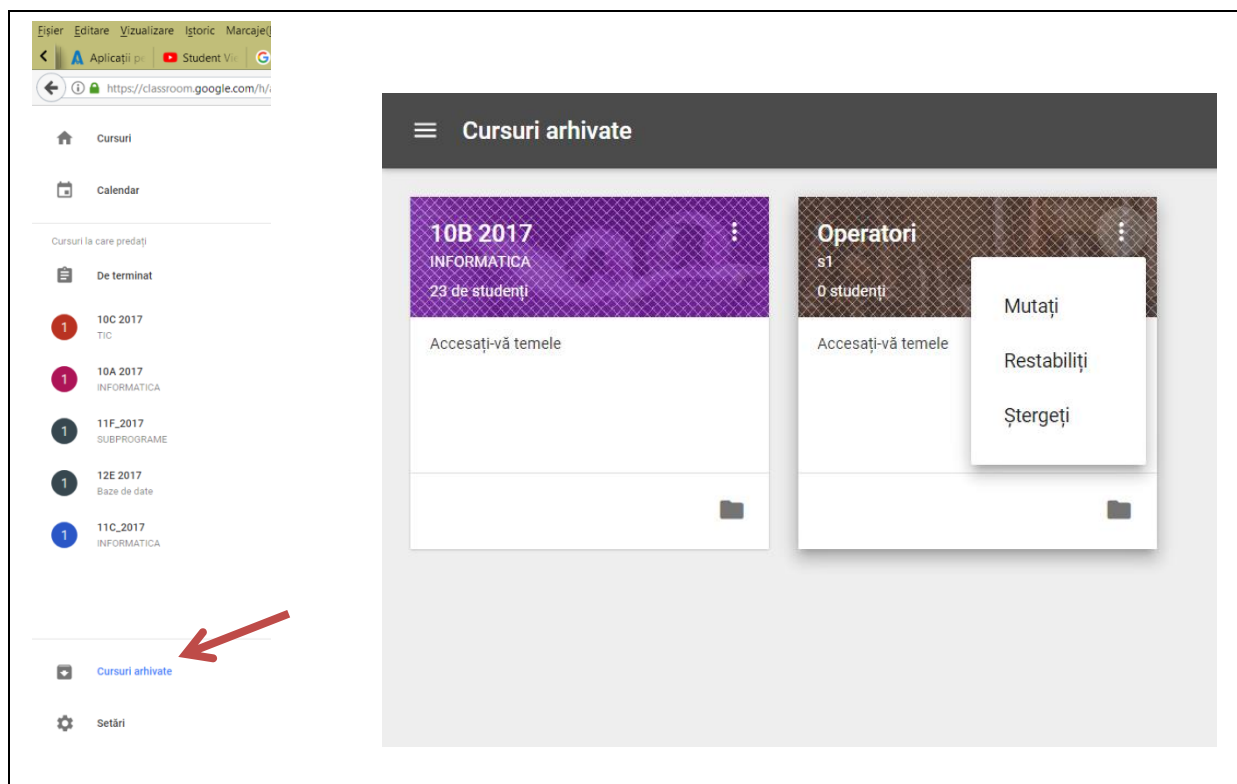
Fișier Editare Vizualizare Istoric Marcaje(

Aplicații p

Student Vi

https://classroom.google.com/h/

Cursuri

Calendar

Cursuri la care predați

De terminat

1 10C 2017
TIC

1 10A 2017
INFORMATICA

1 11F_2017
SUBPROGRAME

1 12E 2017
Baze de date

1 11C_2017
INFORMATICA

Cursuri arhivate

Setări

Cursuri arhivate

10B 2017
INFORMATICA
23 de studenți

Accesați-vă temele

Operatori
s1
0 studenți

Accesați-vă temele

Mutați
Restabiliți
Ștergeți